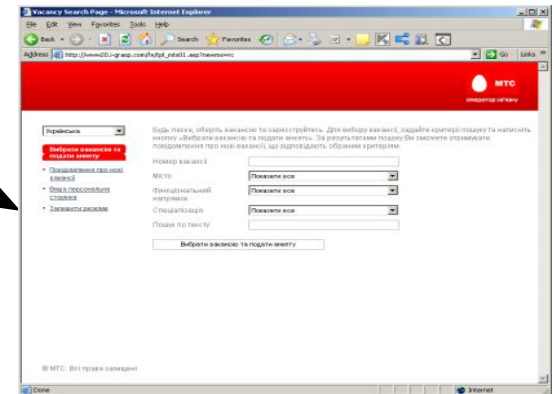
Vacancy Search Page - Microsoft Internet Explorer

File Edit View Favorites Tools Help

Back Search Favorites

Address http://www20.i-grasp.com/fe/tpl_mts01.asp?newms=vc

Go Links

МТС
оператор зв'язку

Українська

Вибрати вакансію та подати анкету

Повідомлення про нові вакансії

Ваша персональна сторінка

Заповнити резюме

Будь ласка, оберіть вакансію та зареєструйтесь. Для вибору вакансії, задайте критерії пошуку та натисніть кнопку «Вибрати вакансію та подати анкету». За результатами пошуку Ви зможете отримувати повідомлення про нові вакансії, що відповідають обраним критеріям.

Номер вакансії

Місто | Показати все

Функціональний напрямок | Показати все

Спеціалізація | Показати все

Пошук по тексту

Вибрати вакансію та подати анкету

© МТС. Всі права захищені

Done

Internet